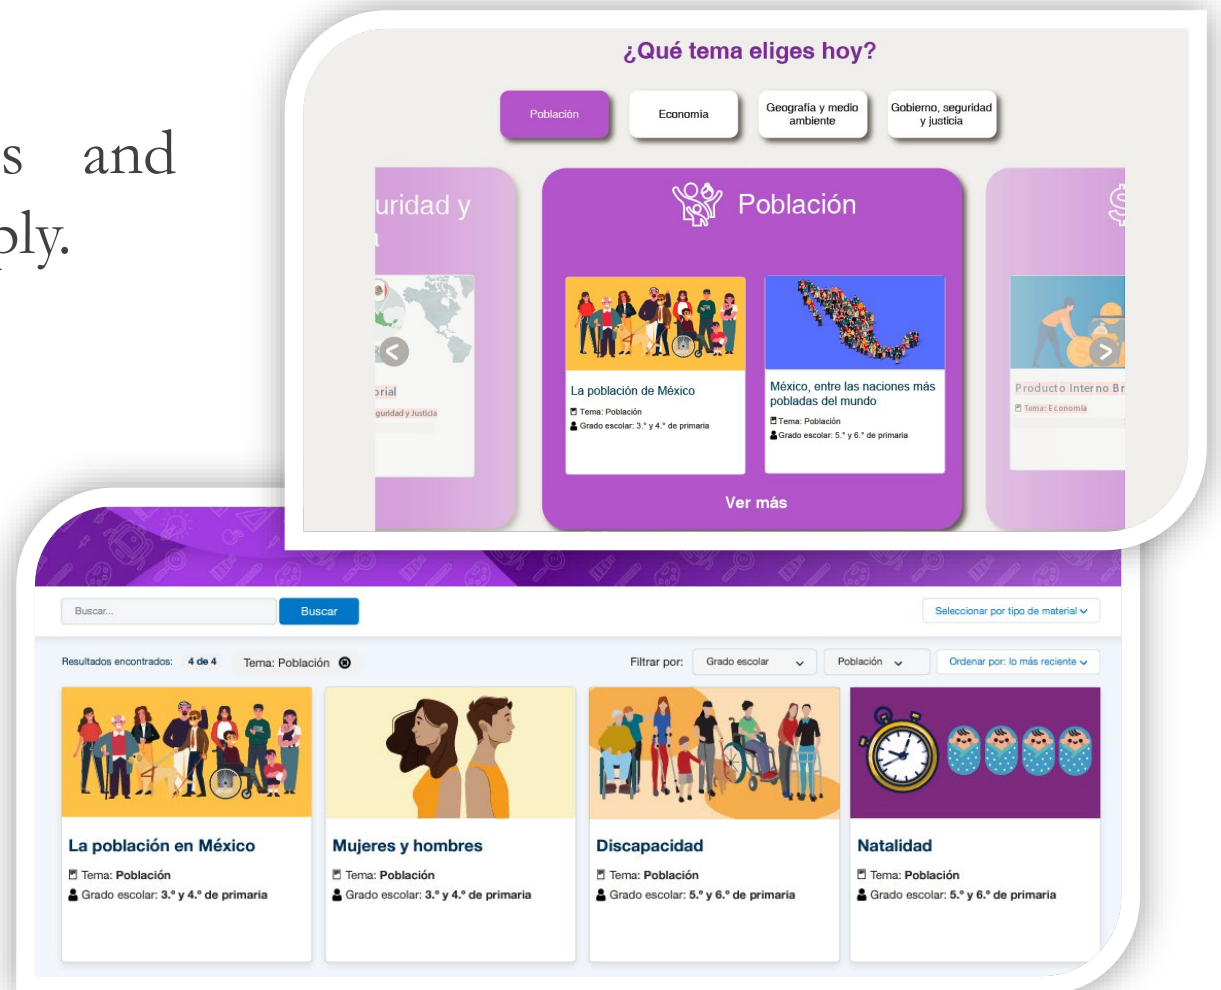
s and
ply.

¿Qué tema eliges hoy?

Población
Economía
Geografía y medio ambiente
Gobierno, seguridad y justicia

uridad y

orial
guridad y Justicia

Población

La población de México
Tema: Población
Grado escolar: 3.° y 4.° de primaria

México, entre las naciones más pobladas del mundo
Tema: Población
Grado escolar: 5.° y 6.° de primaria

Producto Interno Br
Tema: Economía

Ver más

Buscar...
Buscar
Seleccionar por tipo de material

Resultados encontrados: 4 de 4
Tema: Población
Filtrar por:
Grado escolar
Población
Ordenar por: lo más reciente

La población en México
Tema: Población
Grado escolar: 3.° y 4.° de primaria

Mujeres y hombres
Tema: Población
Grado escolar: 3.° y 4.° de primaria

Discapacidad
Tema: Población
Grado escolar: 5.° y 6.° de primaria

Natalidad
Tema: Población
Grado escolar: 5.° y 6.° de primaria